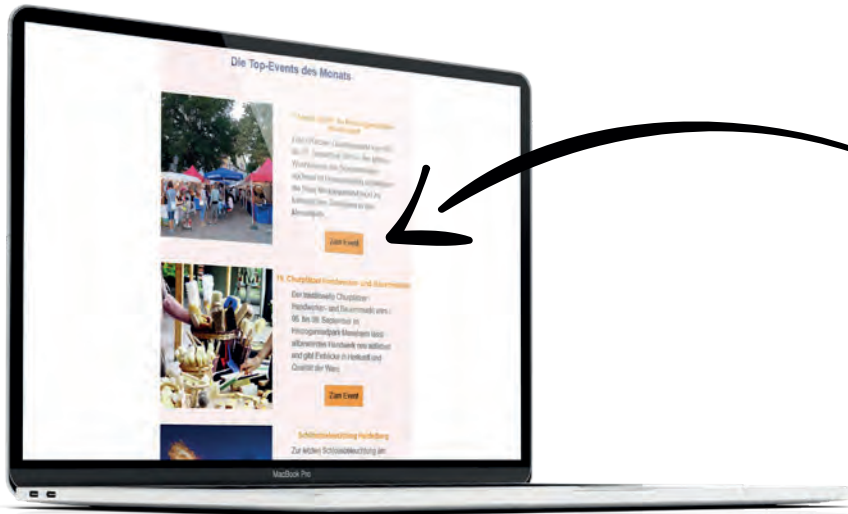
Die Top-Events des Monats

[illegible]

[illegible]

Zum Event

19. Chupfdian Handwerker- und Bauernmarkt

Der traditionelle Chupfdian Handwerker- und Bauernmarkt vom 06. bis 08. September im Herzogenriedpark Mannheim lässt altbewährtes Handwerk neu aufleben und gibt Einblicke in Herkunft und Qualität der Ware.

Zum Event

Schlossbeleuchtung Heidelberg

Zur letzten Schlossbeleuchtung am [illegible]

MacBook Pro